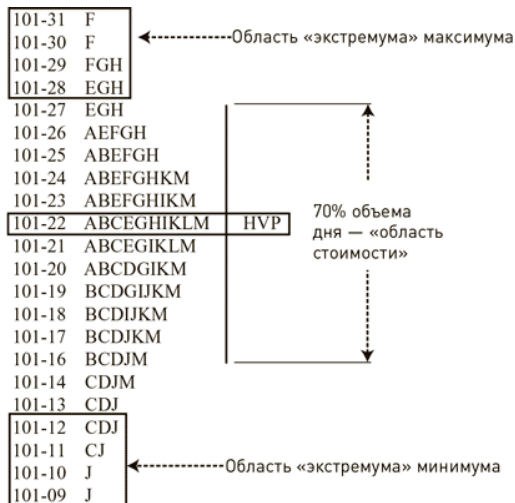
101-31 F
101-30 F
101-29 FGH
101-28 EGH
101-27 EGH
101-26 AEFGH
101-25 ABEFGH
101-24 ABEFGHKM
101-23 ABEFGHIKM
101-22 ABCEGHIKLM HVP
101-21 ABCEGIKLM
101-20 ABCDGIKM
101-19 BCDGIJKM
101-18 BCDIJKM
101-17 BCDJKM
101-16 BCDJM
101-14 CDJM
101-13 CDJ
101-12 CDJ
101-11 CJ
101-10 J
101-09 J

Область «экстремума» максимума

70% объема дня — «область стоимости»

Область «экстремума» минимума